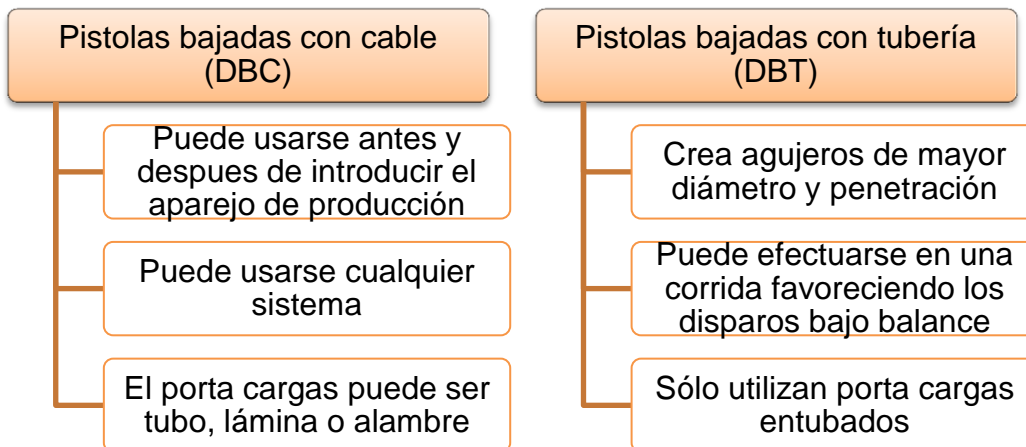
Pistolas bajadas con cable (DBC)

Puede usarse antes y despues de introducir el aparejo de producción

Puede usarse cualquier sistema

El porta cargas puede ser tubo, lámina o alambre

Pistolas bajadas con tubería (DBT)

Crea agujeros de mayor diámetro y penetración

Puede efectuarse en una corrida favoreciendo los disparos bajo balance

Sólo utilizan porta cargas entubados